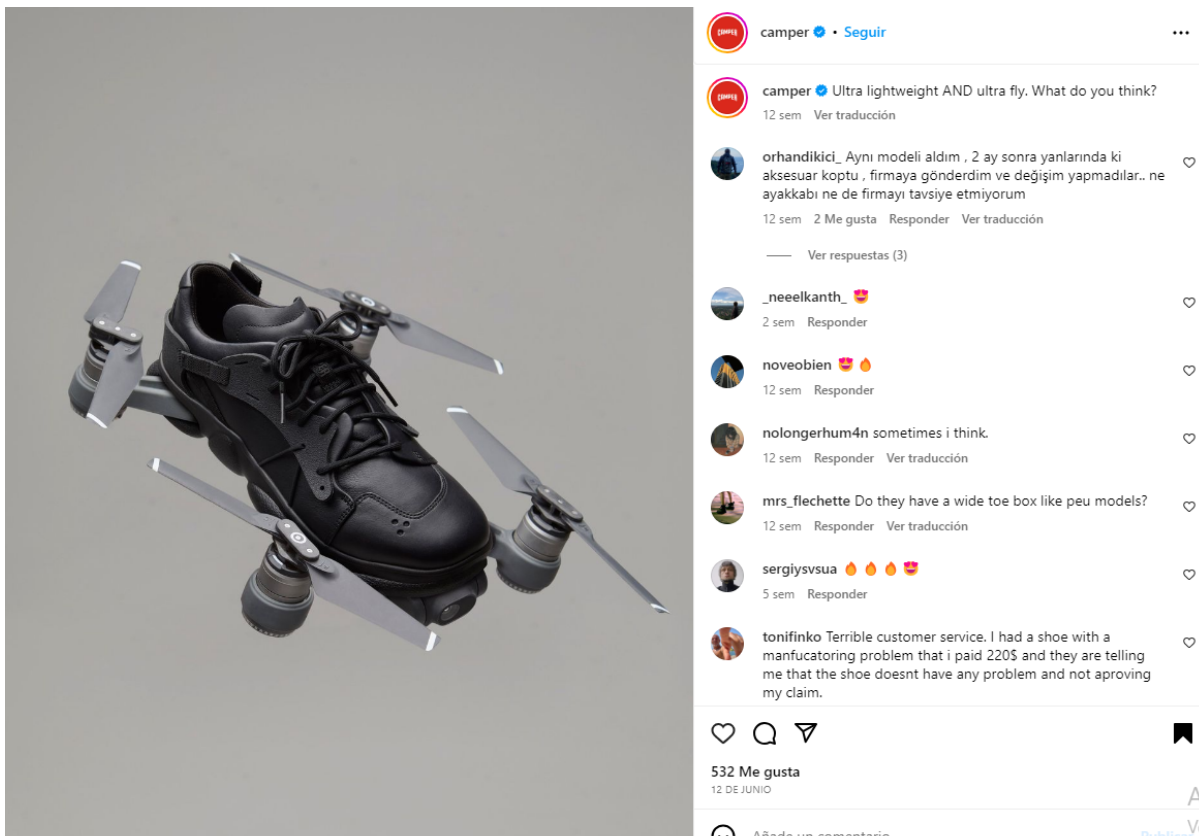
camper • Seguir

camper Ultra lightweight AND ultra fly. What do you think?
12 sem Ver traducción

orhandikici_ Aynı modeli aldım , 2 ay sonra yanlarında ki aksesuar koptu , firmaya gönderdim ve değişim yapmadılar.. ne ayakkabı ne de firmayı tavsiye etmiyorum
12 sem 2 Me gusta Responder Ver traducción

Ver respuestas (3)

_neeelkanth_ 😻
2 sem Responder

noveobien 😻 🔥
12 sem Responder

nolongerhum4n sometimes i think.
12 sem Responder Ver traducción

mrs_flechette Do they have a wide toe box like peu models?
12 sem Responder Ver traducción

sergiysvsua 🔥 🔥 🔥 😻
5 sem Responder

tonifinko Terrible customer service. I had a shoe with a manfucatoring problem that i paid 220$ and they are telling me that the shoe doesnt have any problem and not aproving my claim.

532 Me gusta
12 DE JUNIO

Añade un comentario... Publicar